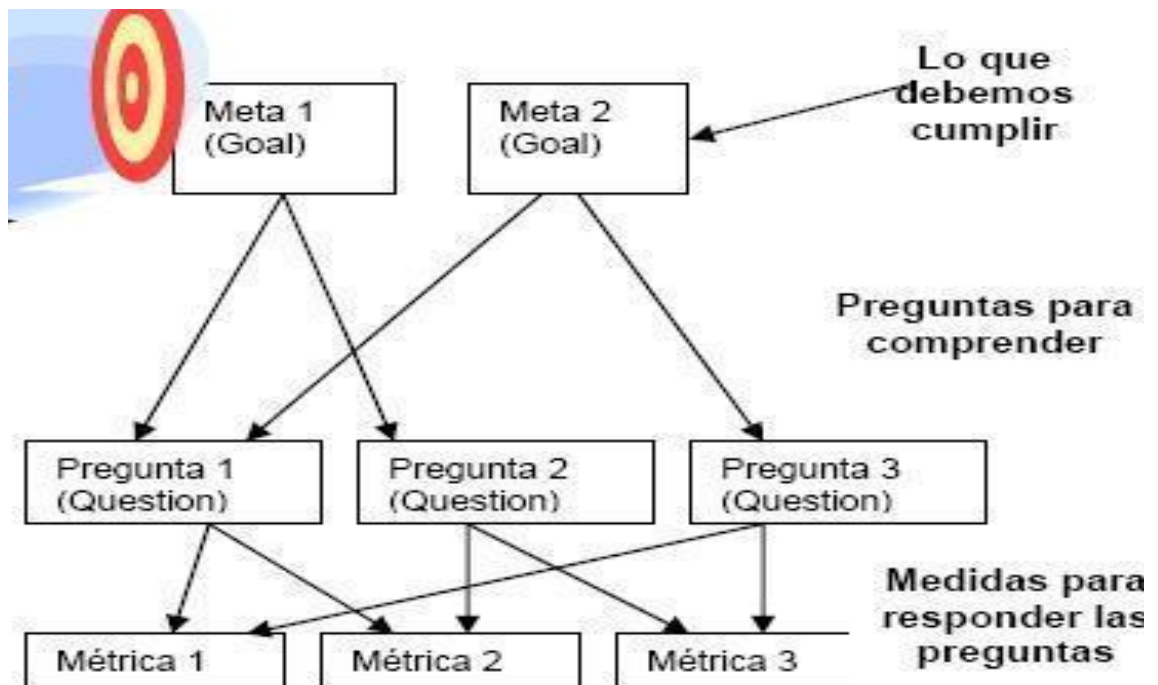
Meta 1
(Goal)

Meta 2
(Goal)

Lo que debemos cumplir

Preguntas para comprender

Pregunta 1
(Question)

Pregunta 2
(Question)

Pregunta 3
(Question)

Medidas para responder las preguntas

Métrica 1

Métrica 2

Métrica 3